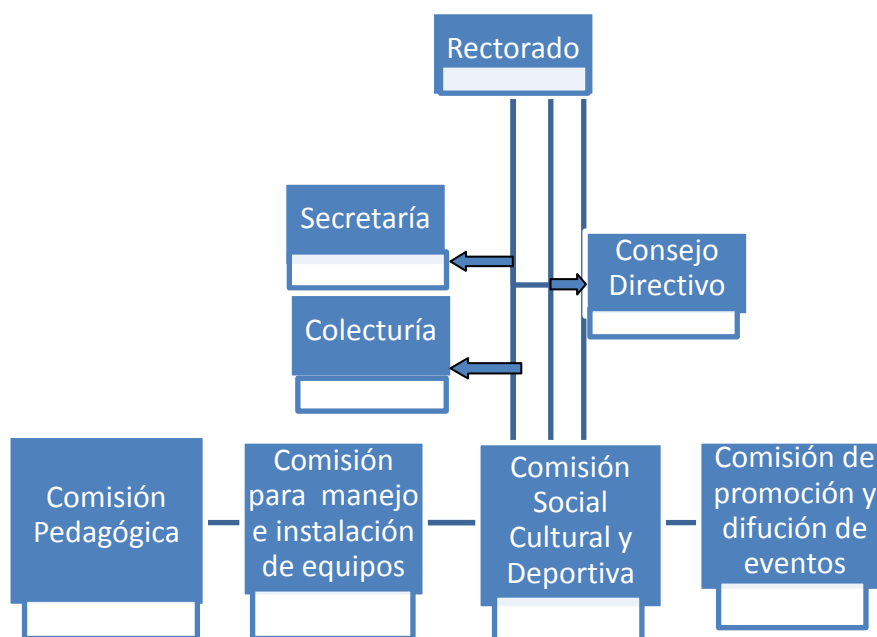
Rectorado

Secretaría

Consejo Directivo

Colectruría

Comisión Pedagógica

Comisión para manejo e instalación de equipos

Comisión Social Cultural y Deportiva

Comisión de promoción y difución de eventos